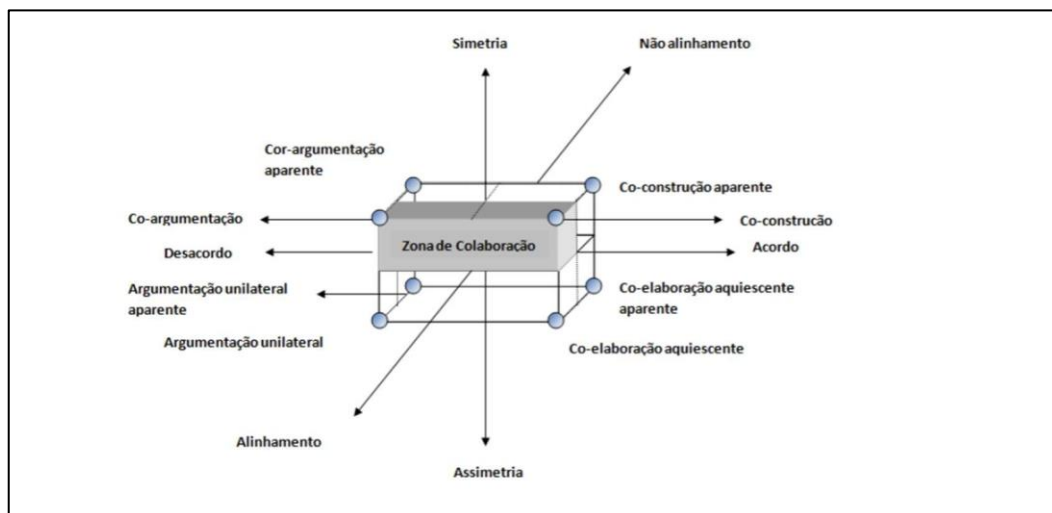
Simetria

Não alinhamento

Cor-argumentação aparente

Co-construção aparente

Co-argumentação

Co-construcão

Desacordo

Zona de Colaboração

Acordo

Argumentação unilateral aparente

Co-elaboração aquiescente aparente

Argumentação unilateral

Co-elaboração aquiescente

Alinhamento

Assimetria